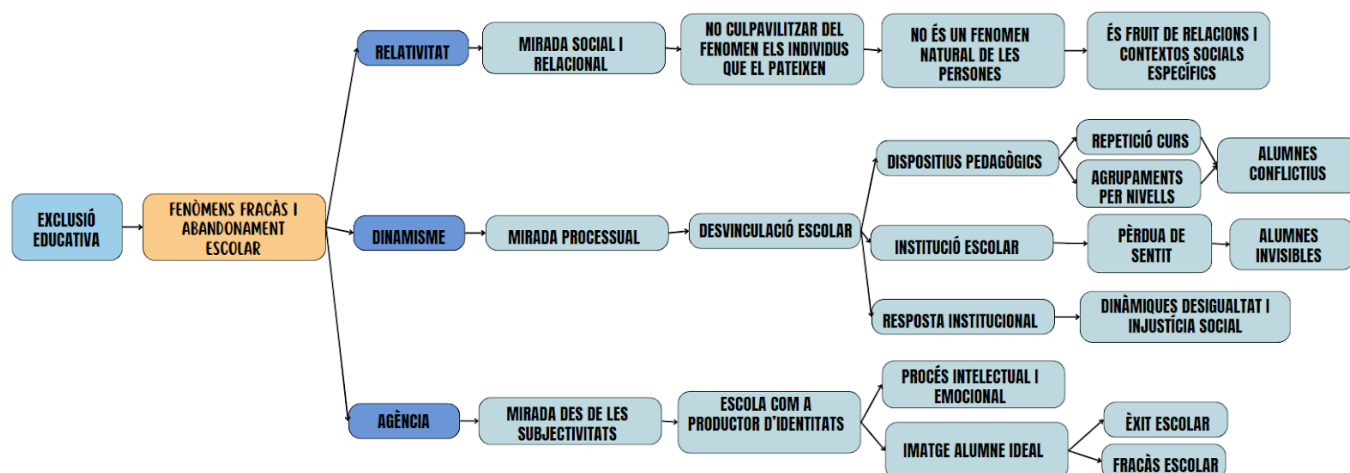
EXCLUSIÓ EDUCATIVA

FENÒMENS FRACÀS I ABANDONAMENT ESCOLAR

RELATIVITAT

MIRADA SOCIAL I RELACIONAL

NO CULPAVILITZAR DEL FENOMEN ELS INDIVIDUS QUE EL PATEIXEN

NO ÉS UN FENOMEN NATURAL DE LES PERSONES

ÉS FRUIT DE RELACIONS I CONTEXTOS SOCIALS ESPECÍFICS

DINAMISME

MIRADA PROCESSUAL

DESVINCULACIÓ ESCOLAR

DISPOSITIUS PEDAGÒGICS

REPETICIÓ CURS

AGRUPAMENTS PER NIVELLS

ALUMNES CONFLICTIUS

INSTITUCIÓ ESCOLAR

PÈRDUA DE SENTIT

ALUMNES INVISIBLES

RESPOSTA INSTITUCIONAL

DINÀMIQUES DESIGUALTAT I INJUSTÍCIA SOCIAL

AGÈNCIA

MIRADA DES DE LES SUBJECTIVITATS

ESCOLA COM A PRODUCTOR D'IDENTITATS

PROCÉS INTELECTUAL I EMOCIONAL

IMATGE ALUMNE IDEAL

ÈXIT ESCOLAR

FRACÀS ESCOLAR